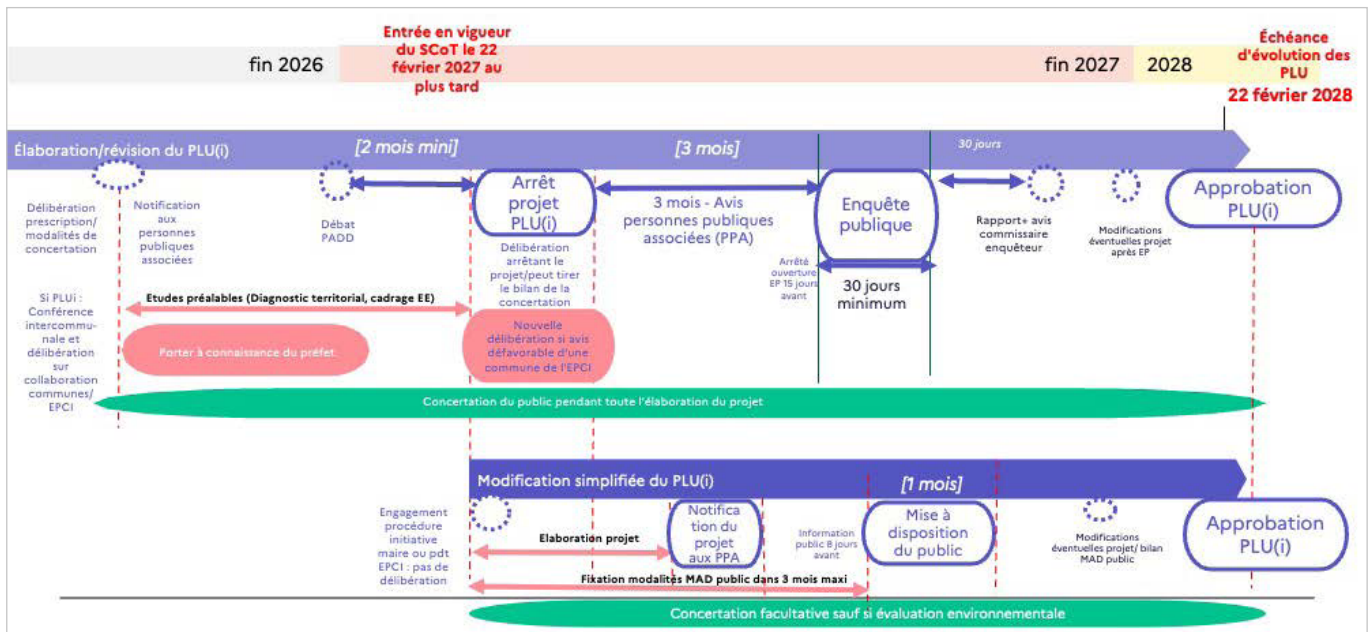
fin 2026

Entrée en vigueur du SCoT le 22 février 2027 au plus tard

fin 2027

2028

Échéance d'évolution des PLU
22 février 2028

Élaboration/révision du PLU(i)

[2 mois mini]

[3 mois]

30 jours

Délibération prescription/ modalités de concertation

Notification aux personnes publiques associées

Débat PADD

Arrêt projet PLU(i)

Délibération arrêtant le projet/peut tirer le bilan de la concertation

3 mois - Avis personnes publiques associées (PPA)

Arrêté ouverture EP 15 jours avant

Enquête publique

30 jours minimum

Rapport+ avis commissaire enquêteur

Modifications éventuelles projet après EP

Approbation PLU(i)

Si PLUi : Conférence intercommunale et délibération sur collaboration communes/ EPCI

Etudes préalables (Diagnostic territorial, cadrage EE)

Porter à connaissance du préfet

Nouvelle délibération si avis défavorable d'une commune de l'EPCI

Concertation du public pendant toute l'élaboration du projet

Modification simplifiée du PLU(i)

[1 mois]

Engagement procédure initiative maire ou pdt EPCI : pas de délibération

Elaboration projet

Notification du projet aux PPA

Information public 8 jours avant

Mise à disposition du public

Modifications éventuelles projet/ bilan MAD public

Approbation PLU(i)

Fixation modalités MAD public dans 3 mois maxi

Concertation facultative sauf si évaluation environnementale